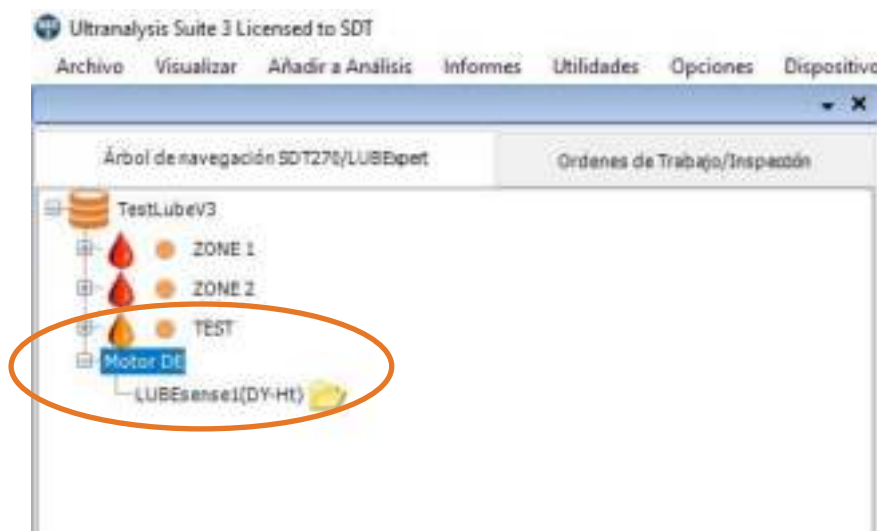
Ultranalysis Suite 3 Licensed to SDT

Archivo Visualizar Añadir a Análisis Informes Utilidades Opciones Dispositivo

Árbol de navegación SDT270/LUBExpert

Ordenes de Trabajo/Inspección

TestLubeV3

ZONE 1

ZONE 2

TEST

Motor DE

LUBEsense1(DY-Ht)